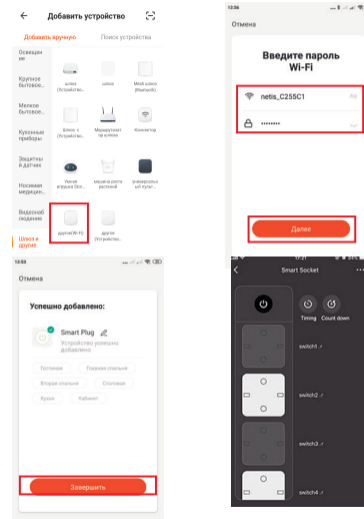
Добавить устройство

Добавить вручную

Поиск устройства

Освещен ие

Крупное бытовое...

Мелкое бытовое...

Кухонны приборы

Защитны й датчик

Носимая медицин...

Видеоиб людение

Шлюз и другие

шлюз (Устройство...

шлюз

Mesh шлюз (Bluetooth)

Блок з (Устройство...

Маршрутизатор клиен

Концентр

Умное игрушка без...

мерила роста растений

универсальный пульт...

другое(Wi-Fi)

13:56

Отмена

Введите пароль Wi-Fi

netis_C255C1

••••••••

Далее

13:58

Отмена

Успешно добавлено:

Smart Plug

Устройство успешно добавлено

Гостиная

Главная спальня

Вторая спальня

Столовая

Кухня

Кабинет

Завершить

17:21

Smart Socket

Timing

Count down

switch1

switch2

switch3

switch4